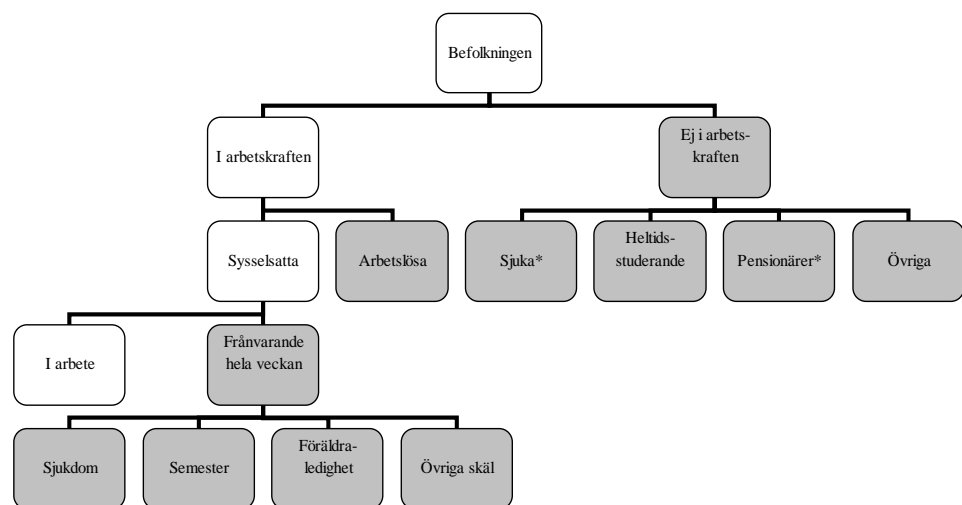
Befolkningen

I arbetskraften

Ej i arbetskraften

Sysselsatta

Arbetslösa

Sjuka*

Heltidsstuderande

Pensionärer*

Övriga

I arbete

Frånvarande hela veckan

Sjukdom

Semester

Föräldraledighet

Övriga skäl